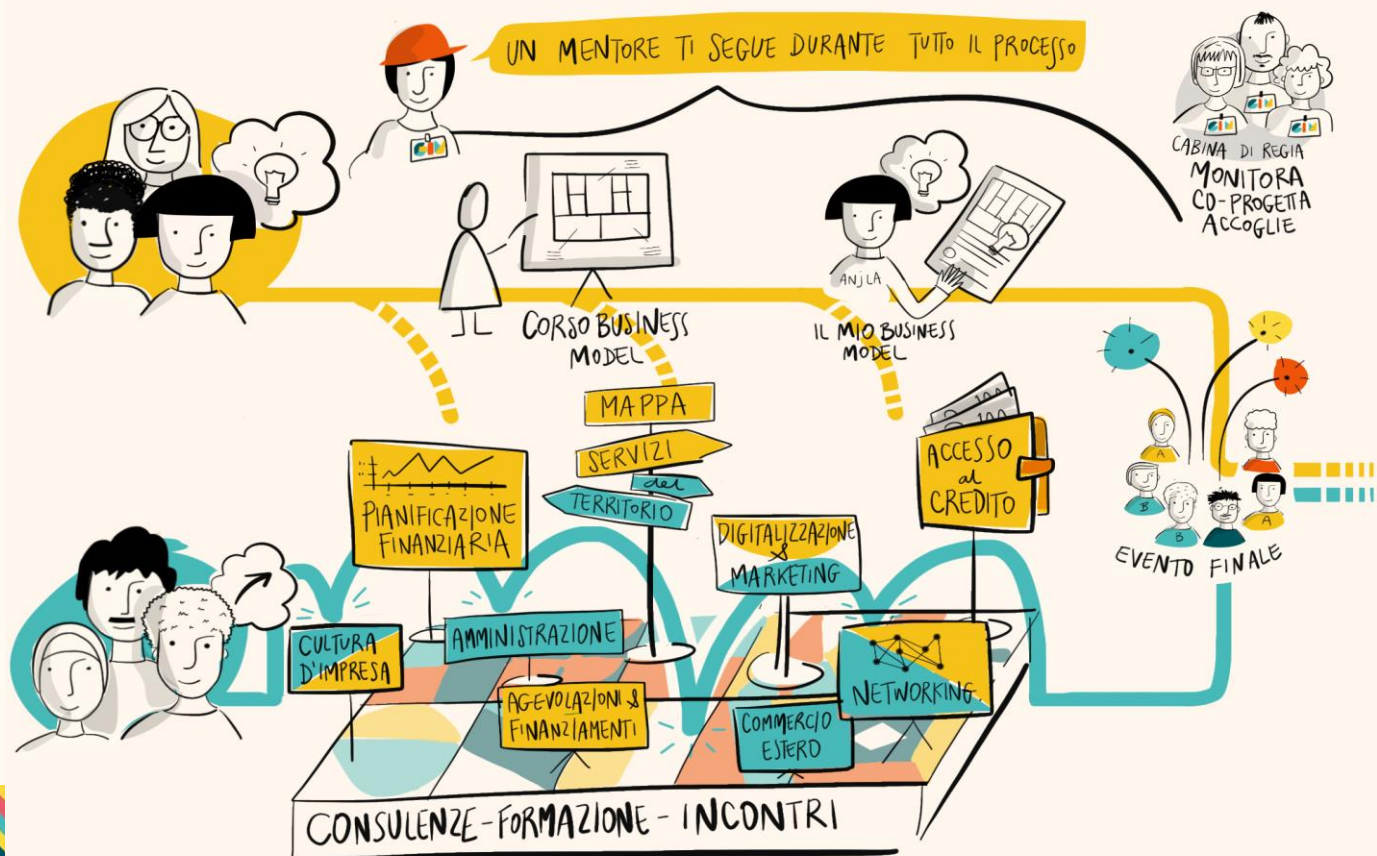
UN MENTORE TI SEGUE DURANTE TUTTO IL PROCESSO

CABINA DI REGIA
MONITORA
CO-PROGETTA
ACCOGLIE

CORSO BUSINESS MODEL

ANJLA

IL MIO BUSINESS MODEL

MAPPA
SERVIZI
del
TERRITORIO

PIANIFICAZIONE FINANZIARIA

ACCESSO al CREDITO

DIGITALIZZAZIONE & MARKETING

EVENTO FINALE

A
B
B
A

CULTURA D'IMPRESA

AMMINISTRAZIONE

AGEVOLAZIONI & FINANZIAMENTI

COMMERCIO ESTERO

NETWORKING

CONSULENZE - FORMAZIONE - INCONTRI